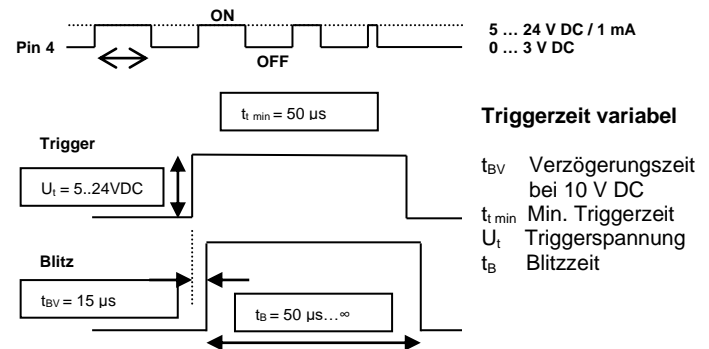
ON

Pin 4

OFF

5 … 24 V DC / 1 mA
0 … 3 V DC

$t_{t\ min}$ = 50 µs

Triggerzeit variabel

Trigger

$U_t$ = 5..24VDC

Blitz

$t_{BV}$ = 15 µs

$t_B$ = 50 µs…∞

$t_{BV}$ Verzögerungszeit bei 10 V DC
$t_{t\ min}$ Min. Triggerzeit
$U_t$ Triggerspannung
$t_B$ Blitzzeit